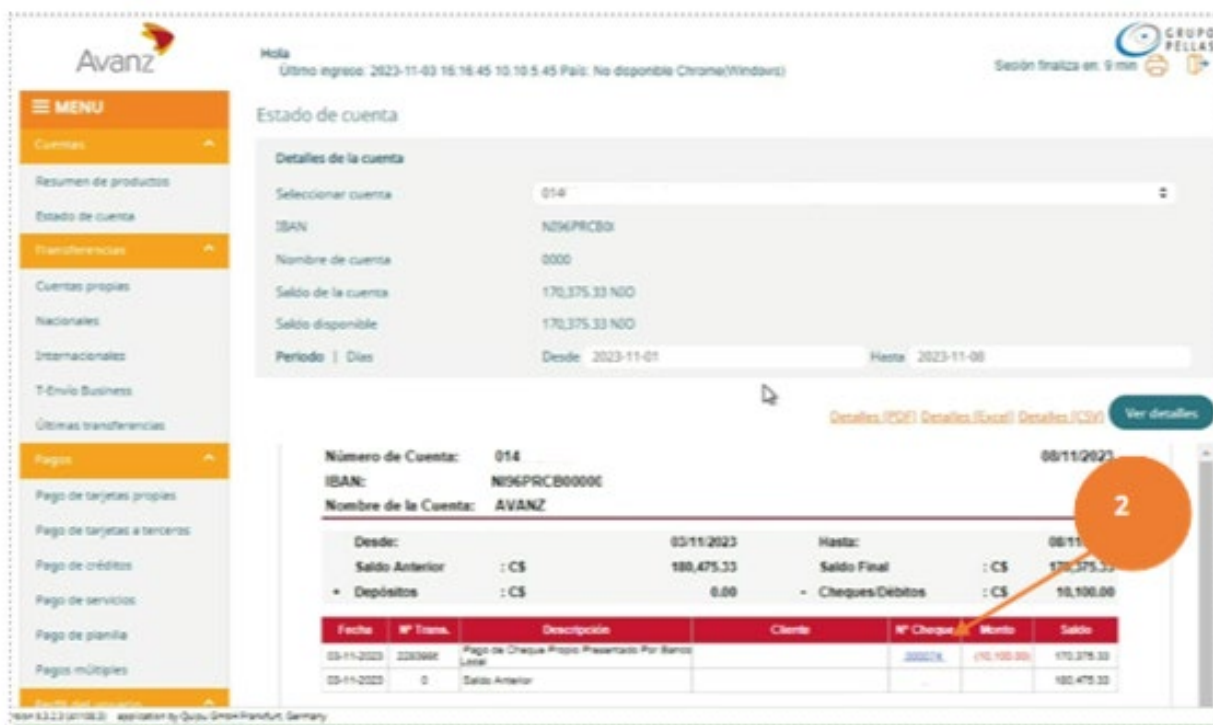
Avanz

Hola
Último ingreso: 2023-11-03 16:16:45 10.10.5.45 País: No disponible Chrome(Windows)

GRUPO PELLAS

Sesión finaliza en: 9 min

≡ MENU

Cuentas

Resumen de productos

Estado de cuenta

Transferencias

Cuentas propias

Nacionales

Internacionales

T-Envío Business

Últimas transferencias

Pagos

Pago de tarjetas propias

Pago de tarjetas a terceros

Pago de créditos

Pago de servicios

Pago de planilla

Pagos múltiples

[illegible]

Estado de cuenta

Detalles de la cuenta

| | |
|---|---|
| Seleccionar cuenta | 014 |
| IBAN | NI96PRCB0 |
| Nombre de cuenta | 0000 |
| Saldo de la cuenta | 170,375.33 NIO |
| Saldo disponible | 170,375.33 NIO |
| Periodo \| Días | Desde 2023-11-01 Hasta 2023-11-08 |

Detalles (PDF) Detalles (Excel) Detalles (CSV) Ver detalles

Número de Cuenta: 014 08/11/2023
IBAN: NI96PRCB00000
Nombre de la Cuenta: AVANZ

2

| Desde: | | 03/11/2023 | Hasta: | | 08/11 |
|---|---|---|---|---|---|
| Saldo Anterior | : C$ | 180,475.33 | Saldo Final | : C$ | 170,375.33 |
| + Depósitos | : C$ | 0.00 | - Cheques/Débitos | : C$ | 10,100.00 |

| Fecha | Nº Trans. | Descripción | Cliente | Nº Cheque | Monto | Saldo |
|---|---|---|---|---|---|---|
| 03-11-2023 | 2283666 | Pago de Cheque Propio Presentado Por Banco Local | | 300074 | (10,100.00) | 170,375.33 |
| 03-11-2023 | 0 | Saldo Anterior | | .. | | 180,475.33 |

Versión 6.3.2.3 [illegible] application by Quipu GmbH Frankfurt, Germany